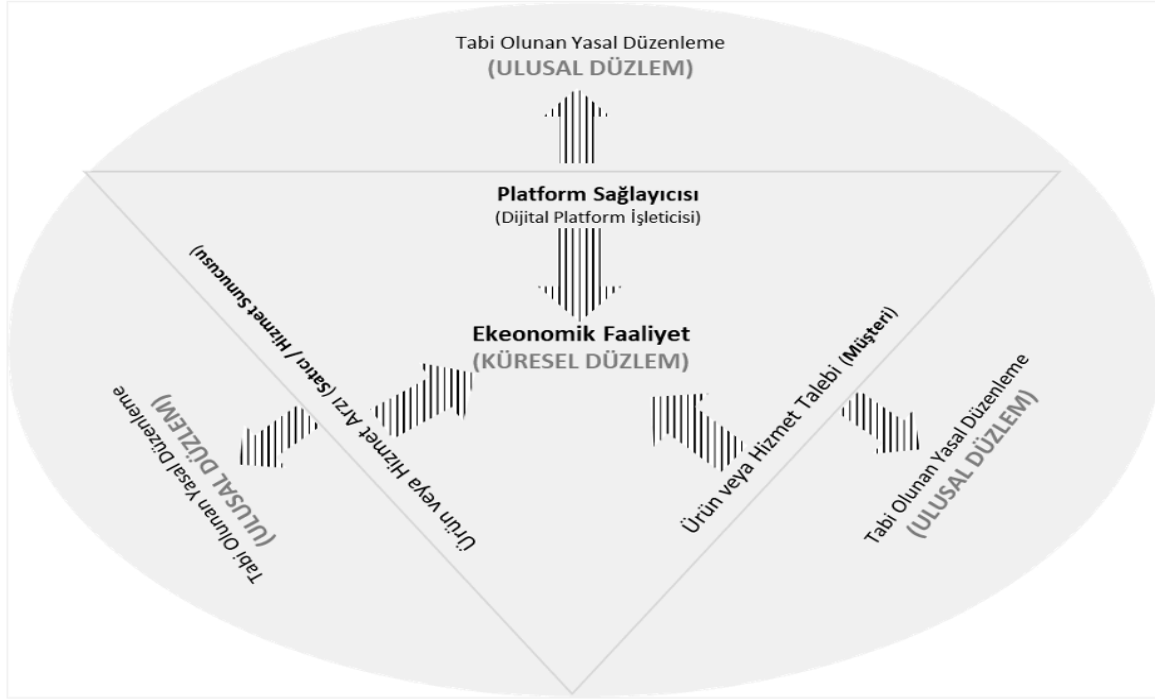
Tabi Olunan Yasal Düzenleme
(ULUSAL DÜZLEM)

Platform Sağlayıcısı
(Dijital Platform İşleticisi)

Ekeonomik Faaliyet
(KÜRESEL DÜZLEM)

Ürün veya Hizmet Arzı (Satıcı / Hizmet Sunucusu)

Ürün veya Hizmet Talebi (Müşteri)

Tabi Olunan Yasal Düzenleme
(ULUSAL DÜZLEM)

Tabi Olunan Yasal Düzenleme
(ULUSAL DÜZLEM)